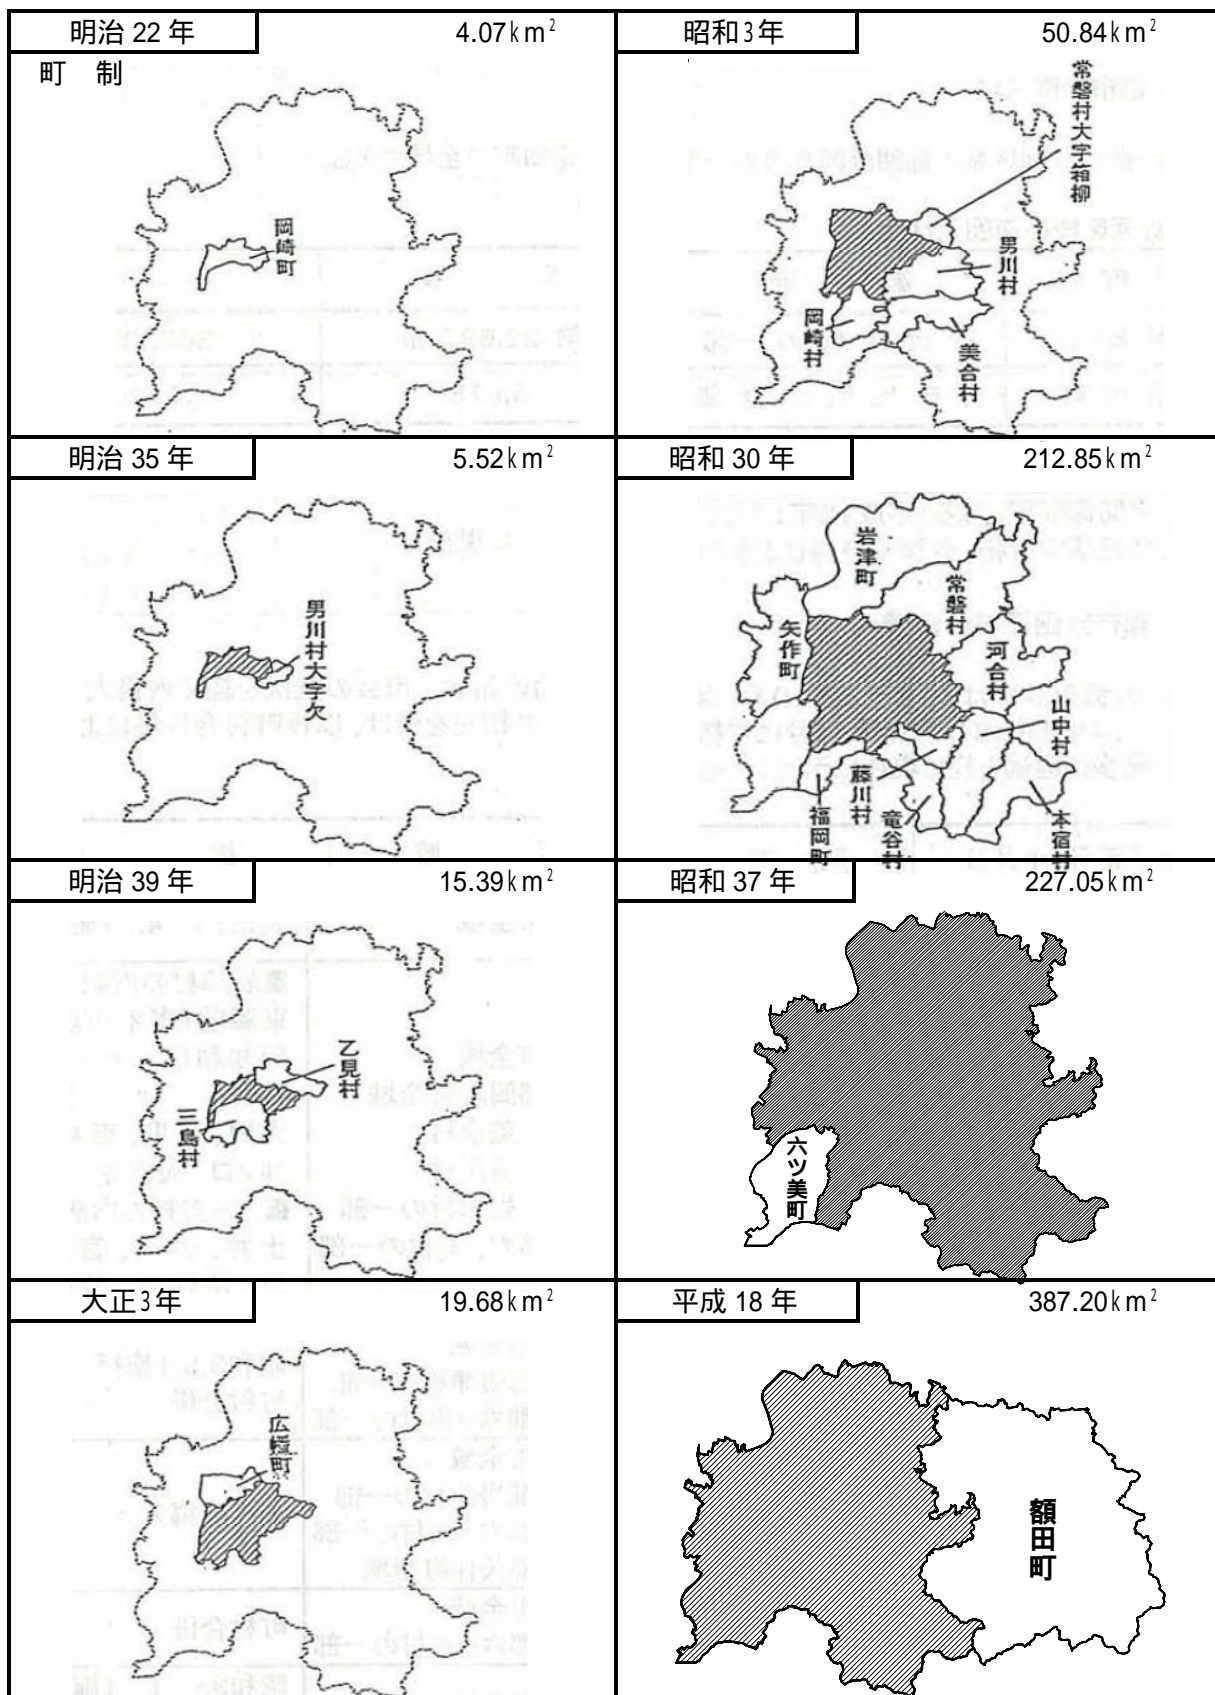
明治 22 年 4.07 $km^2$
町 制
岡崎町

昭和3年 50.84 $km^2$
常磐村大字箱柳
男川村
岡崎村
美合村

明治 35 年 5.52 $km^2$
男川村大字欠

昭和 30 年 212.85 $km^2$
岩津町
常磐村
矢作町
河合村
山中村
藤川村
福岡町
竜谷村
本宿村

明治 39 年 15.39 $km^2$
乙見村
三島村

昭和 37 年 227.05 $km^2$
六ツ美町

大正3年 19.68 $km^2$
広幡町

平成 18 年 387.20 $km^2$
額田町